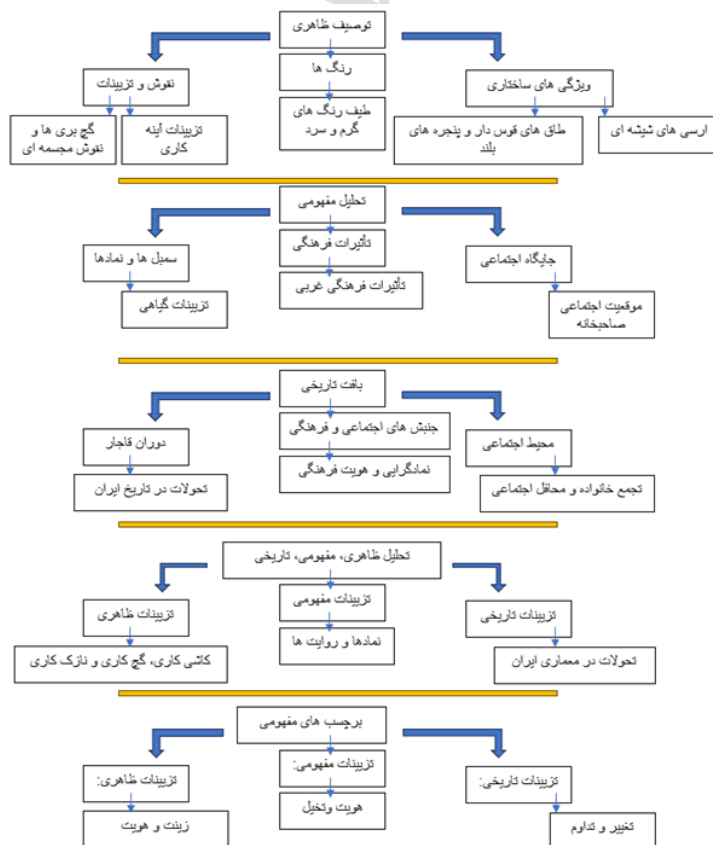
توصیف ظاهری

ویژگی های ساختاری

ارسی های شیشه ای

طاق های قوس دار و پنجره های بلند

رنگ ها

طیف رنگ های گرم و سرد

نقوش و تزیینات

تزیینات آینه کاری

گچ بری ها و نقوش مجسمه ای

تحلیل مفهومی

جایگاه اجتماعی

موقعیت اجتماعی صاحبخانه

تأثیرات فرهنگی

تأثیرات فرهنگی غربی

سمبل ها و نمادها

تزیینات گیاهی

بافت تاریخی

محیط اجتماعی

تجمع خانواده و محافل اجتماعی

جنبش های اجتماعی و فرهنگی

نمادگرایی و هویت فرهنگی

دوران قاجار

تحولات در تاریخ ایران

تحلیل ظاهری، مفهومی، تاریخی

تزیینات تاریخی

تحولات در معماری ایران

تزیینات مفهومی

نمادها و روایت ها

تزیینات ظاهری

کاشی کاری، گچ کاری و نازک کاری

برچسب های مفهومی

تزیینات تاریخی:

تغییر و تداوم

تزیینات مفهومی:

هویت وتخیل

تزیینات ظاهری:

زینت و هویت